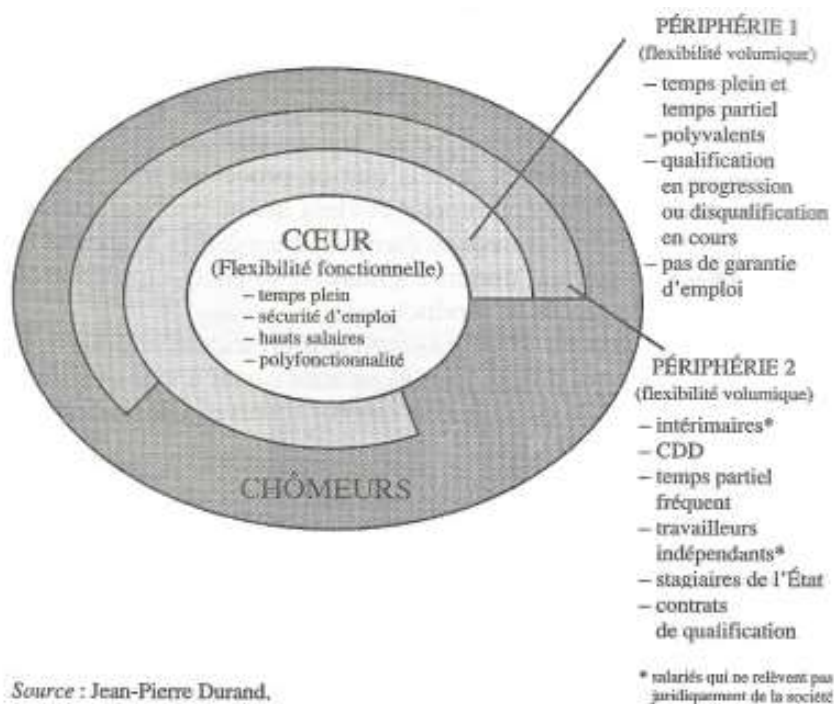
PÉRIPHÉRIE 1
(flexibilité volumique)
– temps plein et temps partiel
– polyvalents
– qualification en progression ou disqualification en cours
– pas de garantie d'emploi

CŒUR
(Flexibilité fonctionnelle)
– temps plein
– sécurité d'emploi
– hauts salaires
– polyfonctionnalité

PÉRIPHÉRIE 2
(flexibilité volumique)
– intérimaires*
– CDD
– temps partiel fréquent
– travailleurs indépendants*
– stagiaires de l'État
– contrats de qualification

CHÔMEURS

* salariés qui ne relèvent pas juridiquement de la société

Source : Jean-Pierre Durand,